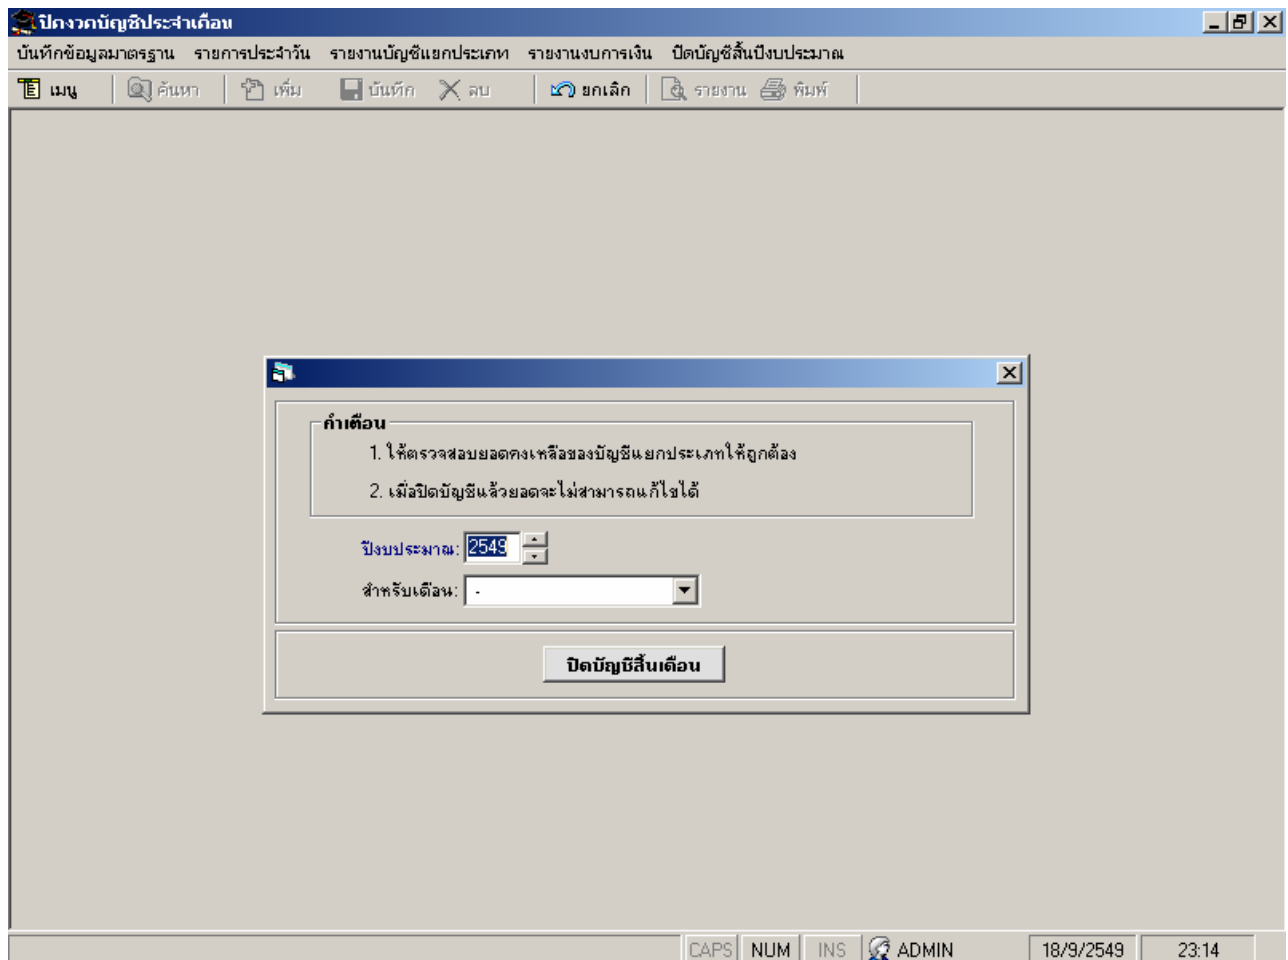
ปิดงวดบัญชีประจำเดือน

บันทึกข้อมูลมาตรฐาน รายการประจำวัน รายงานบัญชีแยกประเภท รายงานงบการเงิน ปิดบัญชีสิ้นปีงบประมาณ

เมนู ค้นหา เพิ่ม บันทึก ลบ ยกเลิก รายงาน พิมพ์

คำเตือน

1. ให้ตรวจสอบยอดคงเหลือของบัญชีแยกประเภทให้ถูกต้อง

2. เมื่อปิดบัญชีแล้วยอดจะไม่สามารถแก้ไขได้

ปีงบประมาณ: 2549

สำหรับเดือน: -

ปิดบัญชีสิ้นเดือน

CAPS NUM INS ADMIN 18/9/2549 23:14